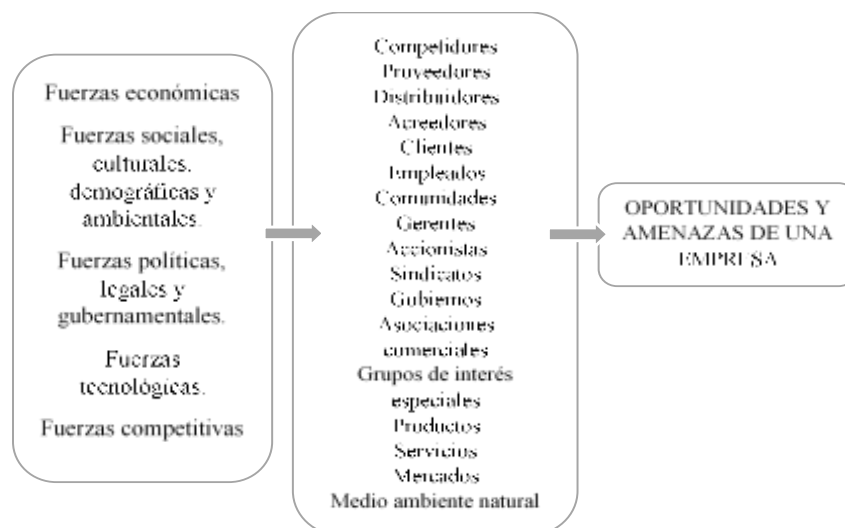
Fuerzas económicas

Fuerzas sociales, culturales. demográficas y ambientales.

Fuerzas políticas, legales y gubernamentales.

Fuerzas tecnológicas.

Fuerzas competitivas

Competidores
Proveedores
Distribuidores
Acreedores
Clientes
Empleados
Comunidades
Gerentes
Accionistas
Sindicatos
Gobiernos
Asociaciones comerciales
Grupos de interés especiales
Productos
Servicios
Mercados
Medio ambiente natural

OPORTUNIDADES Y AMENAZAS DE UNA EMPRESA